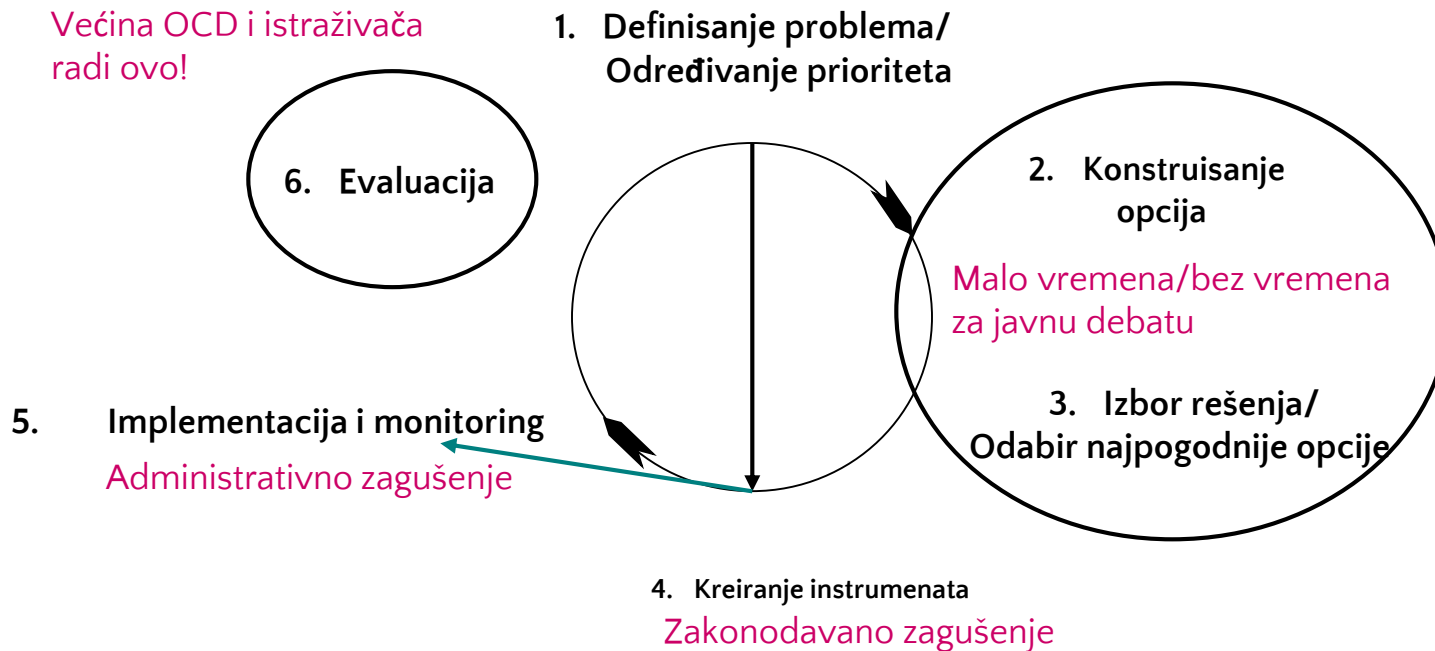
Većina OCD i istraživača radi ovo!

1. Definisanje problema/ Određivanje prioriteta

6. Evaluacija

2. Konstruisanje opcija

Malo vremena/bez vremena za javnu debatu

3. Izbor rešenja/ Odabir najpogodnije opcije

5. Implementacija i monitoring

Administrativno zagušenje

4. Kreiranje instrumenata

Zakonodavano zagušenje